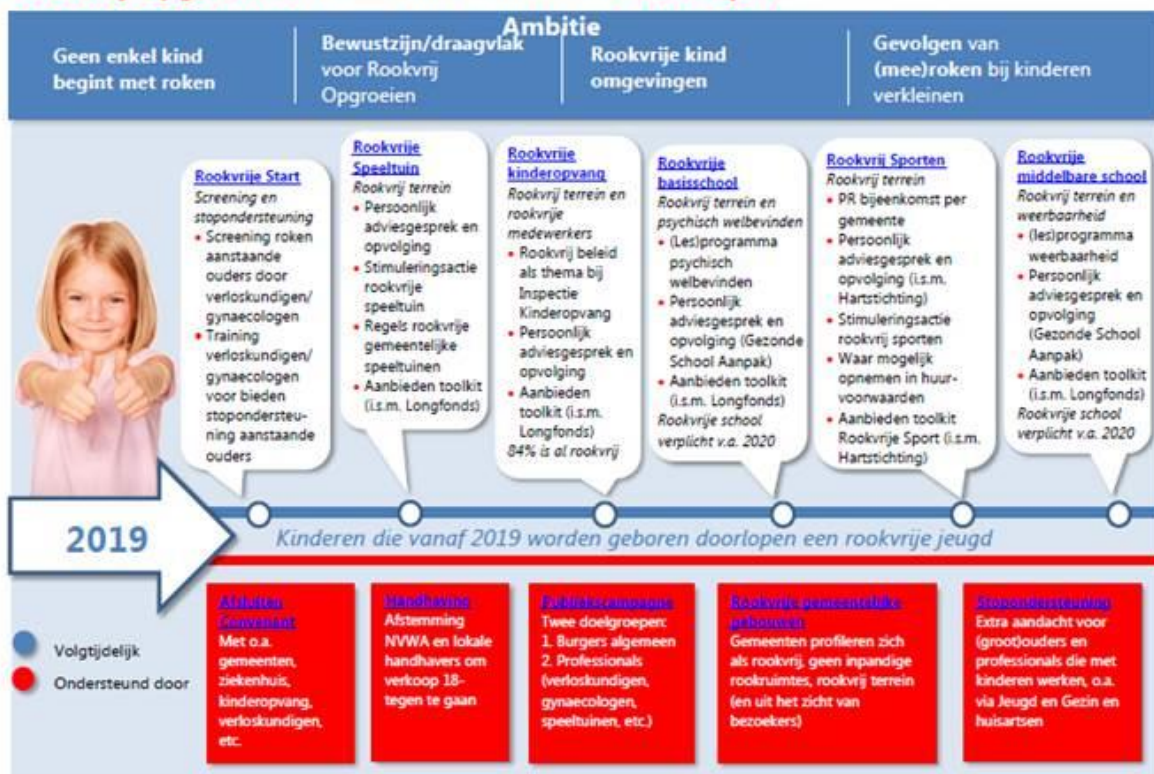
Ambitie

Geen enkel kind begint met roken

Bewustzijn/draagvlak voor Rookvrij Opgroeien

Rookvrije kind omgevingen

Gevolgen van (mee)roken bij kinderen verkleinen

Rookvrije Start
Screening en stopondersteuning
• Screening roken aanstaande ouders door verloskundigen/ gynaecologen
• Training verloskundigen/ gynaecologen voor bieden stopondersteuning aanstaande ouders

Rookvrije Speeltuin
Rookvrij terrein
• Persoonlijk adviesgesprek en opvolging
• Stimuleringsactie rookvrije speeltuin
• Regels rookvrije gemeentelijke speeltuinen
• Aanbieden toolkit (i.s.m. Longfonds)

Rookvrije kinderopvang
Rookvrij terrein en rookvrije medewerkers
• Rookvrij beleid als thema bij Inspectie Kinderopvang
• Persoonlijk adviesgesprek en opvolging
• Aanbieden toolkit (i.s.m. Longfonds)
84% is al rookvrij

Rookvrije basisschool
Rookvrij terrein en psychisch welbevinden
• (Les)programma psychisch welbevinden
• Persoonlijk adviesgesprek en opvolging (Gezonde School Aanpak)
• Aanbieden toolkit (i.s.m. Longfonds)
Rookvrije school verplicht v.a. 2020

Rookvrij Sporten
Rookvrij terrein
• PR bijeenkomst per gemeente
• Persoonlijk adviesgesprek en opvolging (i.s.m. Hartstichting)
• Stimuleringsactie rookvrije sporten
• Waar mogelijk opnemen in huurvoorwaarden
• Aanbieden toolkit Rookvrije Sport (i.s.m. Hartstichting)

Rookvrije middelbare school
Rookvrij terrein en weerbaarheid
• (les)programma weerbaarheid
• Persoonlijk adviesgesprek en opvolging (Gezonde School Aanpak)
• Aanbieden toolkit (i.s.m. Longfonds)
Rookvrije school verplicht v.a. 2020

2019

Kinderen die vanaf 2019 worden geboren doorlopen een rookvrije jeugd

Volgtijdelijk
Ondersteund door

Afsluiten Convenant
Met o.a. gemeenten, ziekenhuis, kinderopvang, verloskundigen, etc.

Handhaving
Afstemming NVWA en lokale handhavers om verkoop 18- tegen te gaan

Publiekscampagne
Twee doelgroepen:
1. Burgers algemeen
2. Professionals (verloskundigen, gynaecologen, speeltuinen, etc.)

Rookvrije gemeentelijke gebouwen
Gemeenten profileren zich als rookvrij, geen inpandige rookruimtes, rookvrij terrein (en uit het zicht van bezoekers)

Stopondersteuning
Extra aandacht voor (groot)ouders en professionals die met kinderen werken, o.a. via Jeugd en Gezin en huisartsen